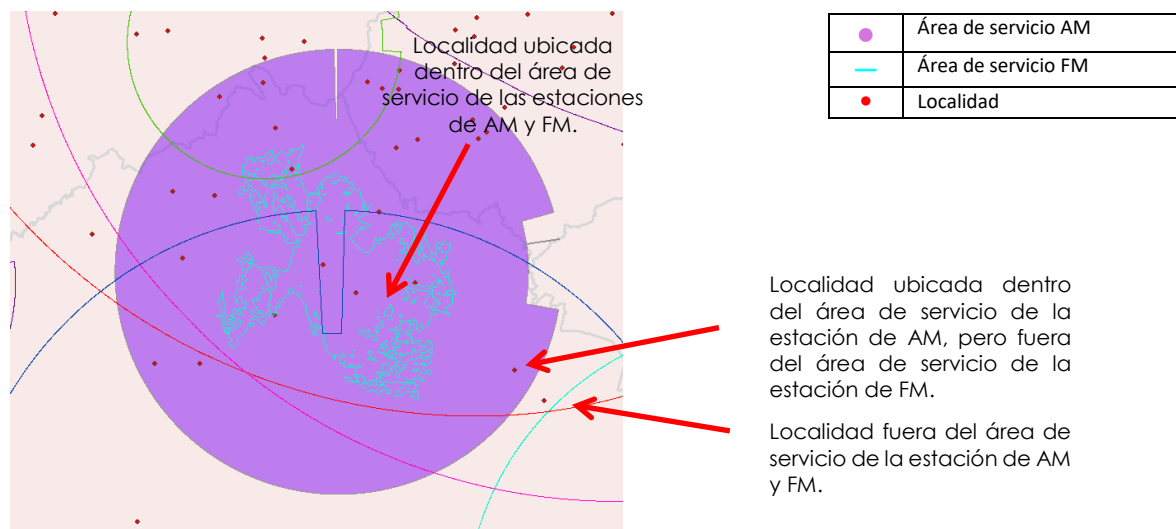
Localidad ubicada dentro del área de servicio de las estaciones de AM y FM.

| | Área de servicio AM |
|---|---|
| | Área de servicio FM |
| | Localidad |

Localidad ubicada dentro del área de servicio de la estación de AM, pero fuera del área de servicio de la estación de FM.

Localidad fuera del área de servicio de la estación de AM y FM.